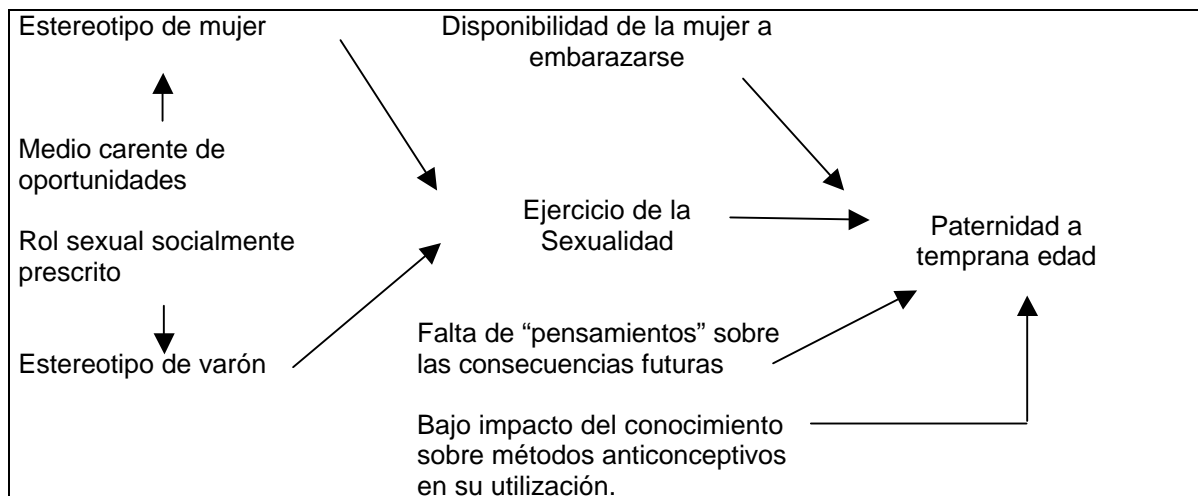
Estereotipo de mujer

Disponibilidad de la mujer a embarazarse

Medio carente de oportunidades

Rol sexual socialmente prescrito

Ejercicio de la Sexualidad

Paternidad a temprana edad

Estereotipo de varón

Falta de “pensamientos” sobre las consecuencias futuras

Bajo impacto del conocimiento sobre métodos anticonceptivos en su utilización.